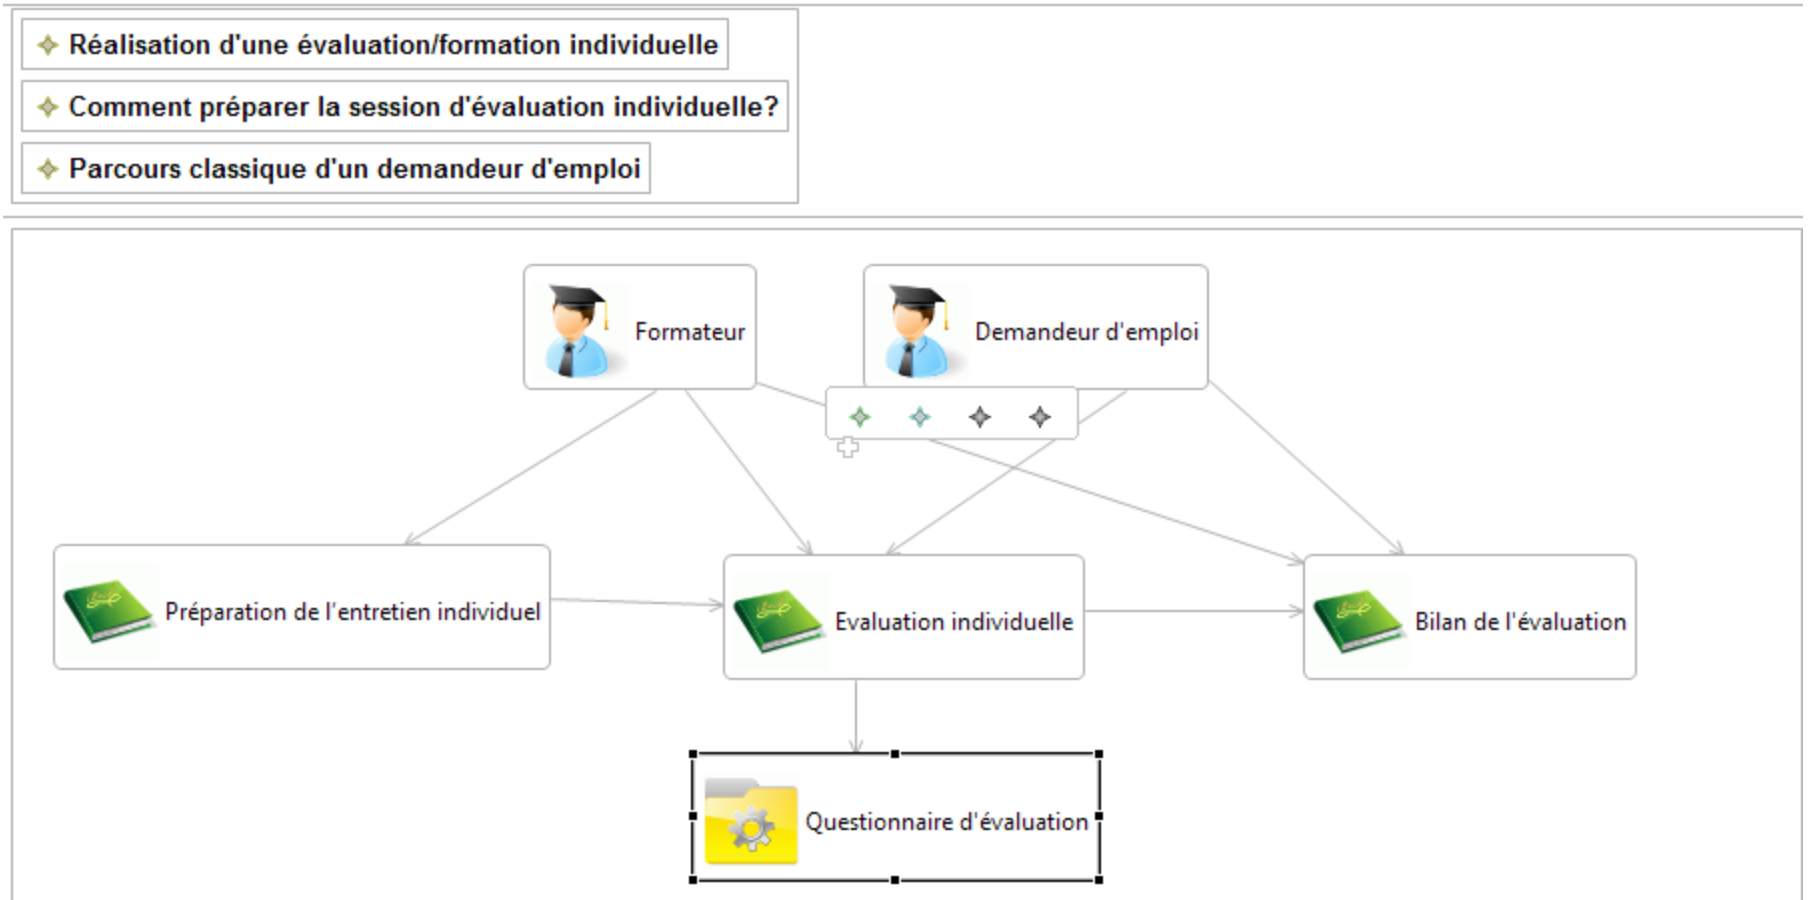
Réalisation d'une évaluation/formation individuelle

Comment préparer la session d'évaluation individuelle?

Parcours classique d'un demandeur d'emploi

Formateur

Demandeur d'emploi

Préparation de l'entretien individuel

Evaluation individuelle

Bilan de l'évaluation

Questionnaire d'évaluation